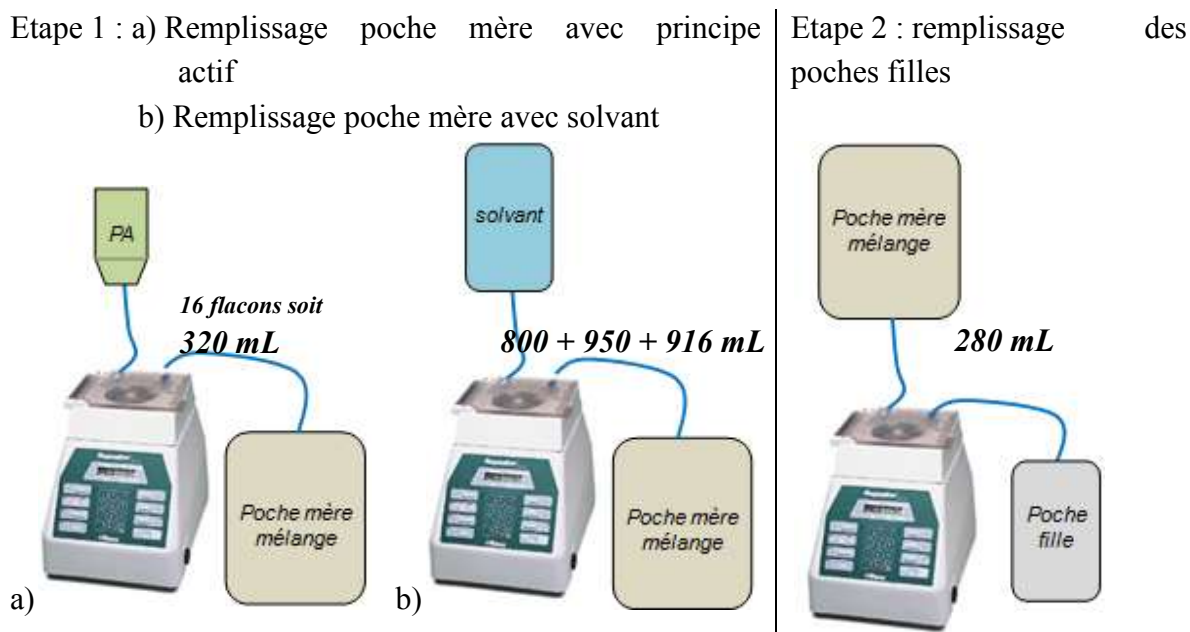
Etape 1 : a) Remplissage poche mère avec principe actif

b) Remplissage poche mère avec solvant

PA

16 flacons soit

320 mL

Poche mère mélange

a)

solvant

800 + 950 + 916 mL

Poche mère mélange

b)

Etape 2 : remplissage des poches filles

Poche mère mélange

280 mL

Poche fille